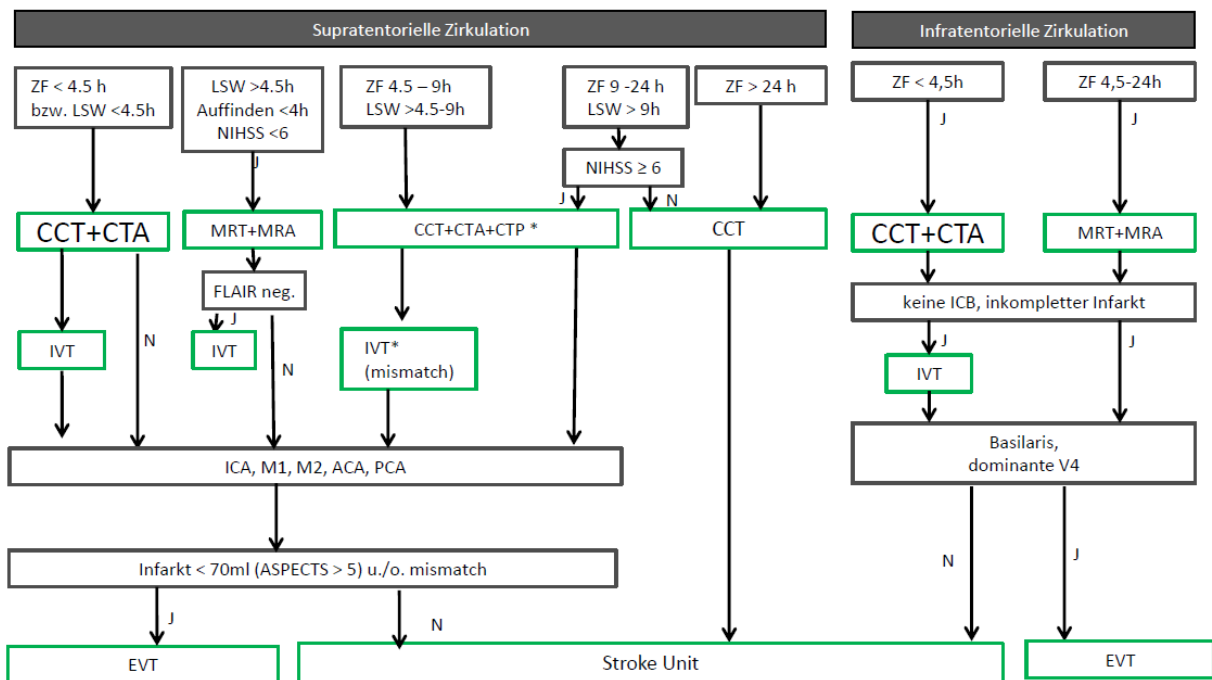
Supratentorielle Zirkulation

Infratentorielle Zirkulation

ZF < 4.5 h
bzw. LSW <4.5h

LSW >4.5h
Auffinden <4h
NIHSS <6

ZF 4.5 – 9h
LSW >4.5-9h

ZF 9 -24 h
LSW > 9h

ZF > 24 h

ZF < 4,5h

ZF 4,5-24h

J

J

J

NIHSS ≥ 6

J

N

CCT+CTA

MRT+MRA

CCT+CTA+CTP *

CCT

CCT+CTA

MRT+MRA

FLAIR neg.

keine ICB, inkompletter Infarkt

J

J

J

IVT

N

IVT

N

IVT*
(mismatch)

IVT

ICA, M1, M2, ACA, PCA

Basilaris,
dominante V4

N

J

Infarkt < 70ml (ASPECTS > 5) u./o. mismatch

J

N

EVT

Stroke Unit

EVT